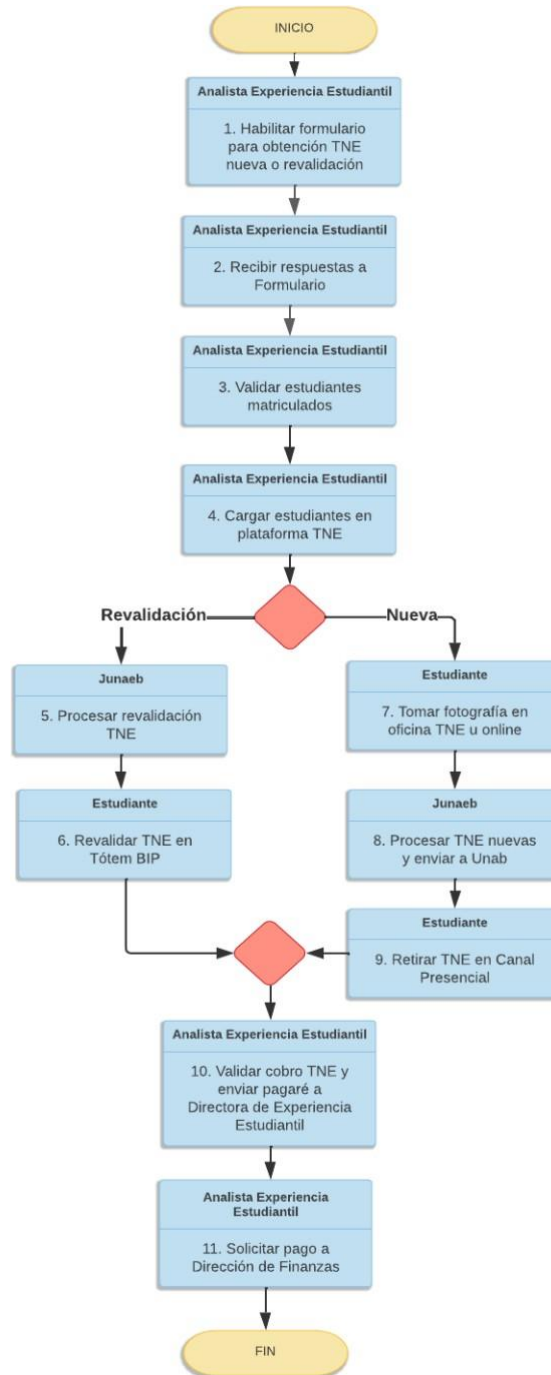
INICIO

Analista Experiencia Estudiantil

1. Habilitar formulario para obtención TNE nueva o revalidación

Analista Experiencia Estudiantil

2. Recibir respuestas a Formulario

Analista Experiencia Estudiantil

3. Validar estudiantes matriculados

Analista Experiencia Estudiantil

4. Cargar estudiantes en plataforma TNE

Revalidación

Nueva

Junaeb

5. Procesar revalidación TNE

Estudiante

6. Revalidar TNE en Tótem BIP

Estudiante

7. Tomar fotografía en oficina TNE u online

Junaeb

8. Procesar TNE nuevas y enviar a Unab

Estudiante

9. Retirar TNE en Canal Presencial

Analista Experiencia Estudiantil

10. Validar cobro TNE y enviar pagaré a Directora de Experiencia Estudiantil

Analista Experiencia Estudiantil

11. Solicitar pago a Dirección de Finanzas

FIN